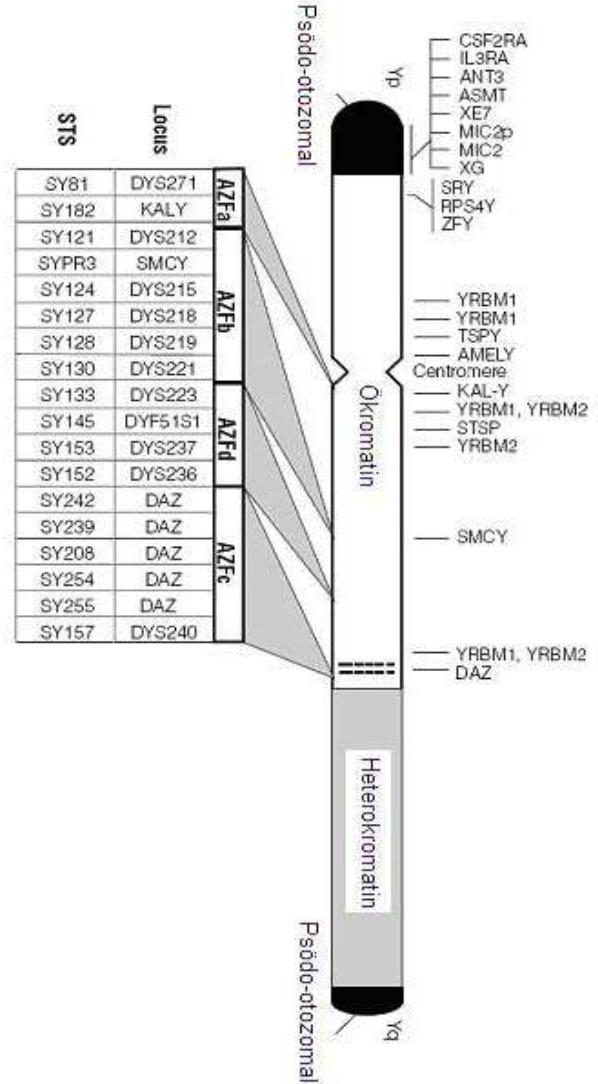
Psödo-otozomal

Yp

CSF2RA
IL3RA
ANT3
ASMT
XE7
MIC2p
MIC2
XG

SRY
RPS4Y
ZFY

| STS | Locus | |
|---|---|---|
| SY81 | DYS271 | AZFa |
| SY182 | KALY | AZFa |
| SY121 | DYS212 | AZFb |
| SYPR3 | SMCY | AZFb |
| SY124 | DYS215 | AZFb |
| SY127 | DYS218 | AZFb |
| SY128 | DYS219 | AZFb |
| SY130 | DYS221 | AZFb |
| SY133 | DYS223 | AZFd |
| SY145 | DYF51S1 | AZFd |
| SY153 | DYS237 | AZFd |
| SY152 | DYS236 | AZFd |
| SY242 | DAZ | AZFc |
| SY239 | DAZ | AZFc |
| SY208 | DAZ | AZFc |
| SY254 | DAZ | AZFc |
| SY255 | DAZ | AZFc |
| SY157 | DYS240 | AZFc |

YRBM1
YRBM1
TSPY
AMELY
Centromere
KAL-Y
YRBM1, YRBM2
STSP
YRBM2

Ökromatin

SMCY

YRBM1, YRBM2
DAZ

Heterokromatin

Psödo-otozomal

Yq